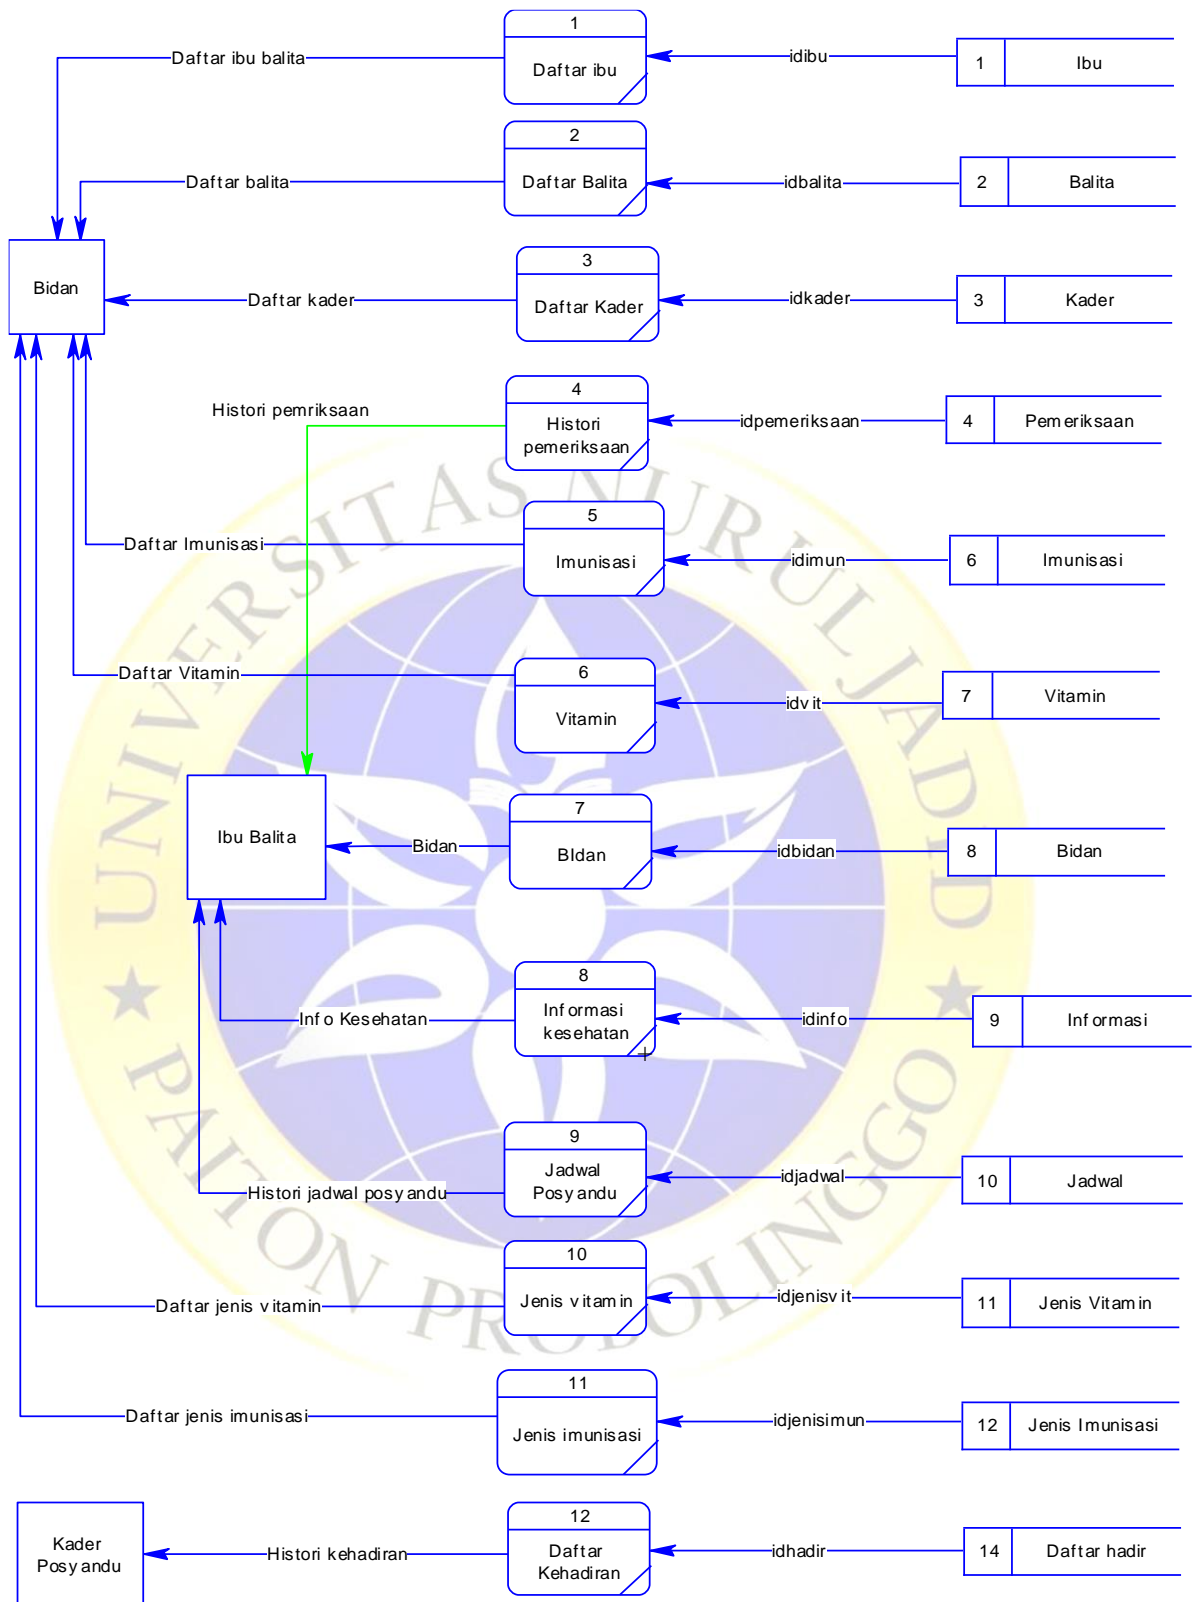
1
Daftar ibu
Daftar ibu balita
idibu
1
Ibu

2
Daftar Balita
Daftar balita
idbalita
2
Balita

Bidan

3
Daftar Kader
Daftar kader
idkader
3
Kader

4
Histori pemeriksaan
Histori pemriksaan
idpemeriksaan
4
Pemeriksaan

5
Imunisasi
Daftar Imunisasi
idimun
6
Imunisasi

6
Vitamin
Daftar Vitamin
idvit
7
Vitamin

Ibu Balita

7
BIdan
Bidan
idbidan
8
Bidan

8
Informasi kesehatan
Info Kesehatan
idinfo
9
Informasi

9
Jadwal Posyandu
Histori jadwal posyandu
idjadwal
10
Jadwal

10
Jenis vitamin
Daftar jenis vitamin
idjenisvit
11
Jenis Vitamin

11
Jenis imunisasi
Daftar jenis imunisasi
idjenisimun
12
Jenis Imunisasi

Kader Posyandu

12
Daftar Kehadiran
Histori kehadiran
idhadir
14
Daftar hadir

UNIVERSITAS NURUL JADID PAITON PROBOLINGGO